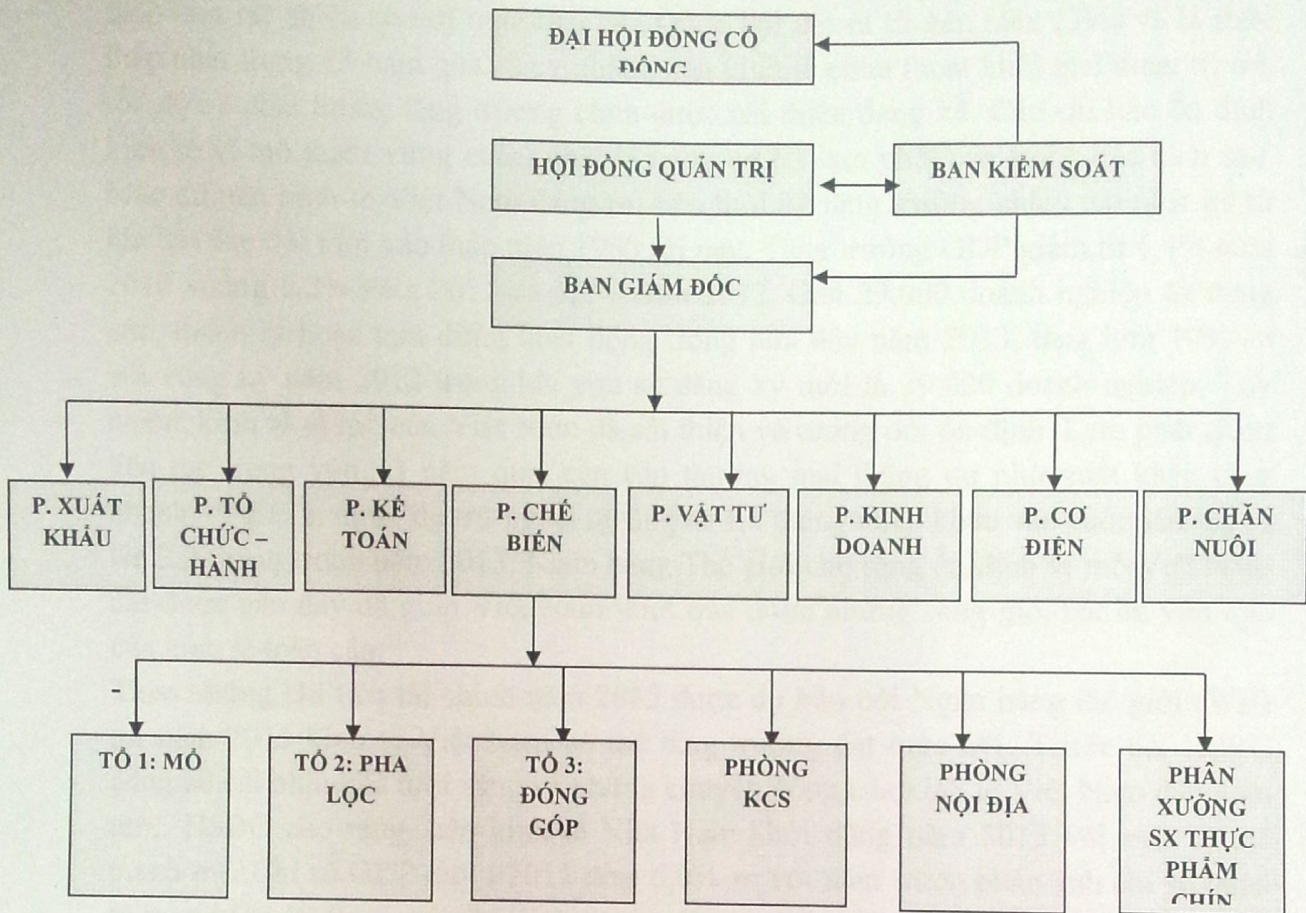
ĐẠI HỘI ĐỒNG CỔ ĐÔNG

HỘI ĐỒNG QUẢN TRỊ

BAN KIỂM SOÁT

BAN GIÁM ĐỐC

P. XUẤT KHẨU

P. TỔ CHỨC – HÀNH

P. KẾ TOÁN

P. CHẾ BIẾN

P. VẬT TƯ

P. KINH DOANH

P. CƠ ĐIỆN

P. CHĂN NUÔI

-

TỔ 1: MỔ

TỔ 2: PHA LỌC

TỔ 3: ĐÓNG GÓP

PHÒNG KCS

PHÒNG NỘI ĐỊA

PHÂN XƯỞNG SX THỰC PHẨM CHÍN